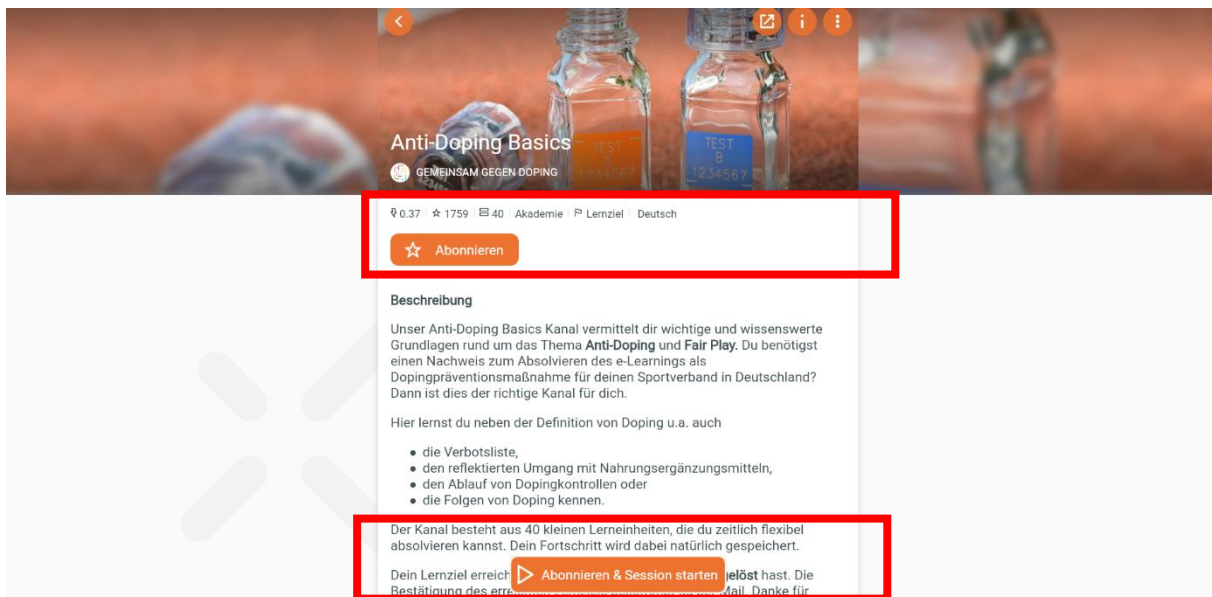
Anti-Doping Basics

GEMEINSAM GEGEN DOPING

TEST A 1234567

TEST B 1234567

0.37 | ☆ 1759 | 40 | Akademie | Lernziel | Deutsch

Abonnieren

Beschreibung

Unser Anti-Doping Basics Kanal vermittelt dir wichtige und wissenswerte Grundlagen rund um das Thema **Anti-Doping** und **Fair Play.** Du benötigst einen Nachweis zum Absolvieren des e-Learnings als Dopingpräventionsmaßnahme für deinen Sportverband in Deutschland? Dann ist dies der richtige Kanal für dich.

Hier lernst du neben der Definition von Doping u.a. auch

- die Verbotsliste,
- den reflektierten Umgang mit Nahrungsergänzungsmitteln,
- den Ablauf von Dopingkontrollen oder
- die Folgen von Doping kennen.

Der Kanal besteht aus 40 kleinen Lerneinheiten, die du zeitlich flexibel absolvieren kannst. Dein Fortschritt wird dabei natürlich gespeichert.

Dein Lernziel erreich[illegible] Abonnieren & Session starten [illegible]**gelöst** hast. Die Bestätigung des erre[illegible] Mail. Danke für